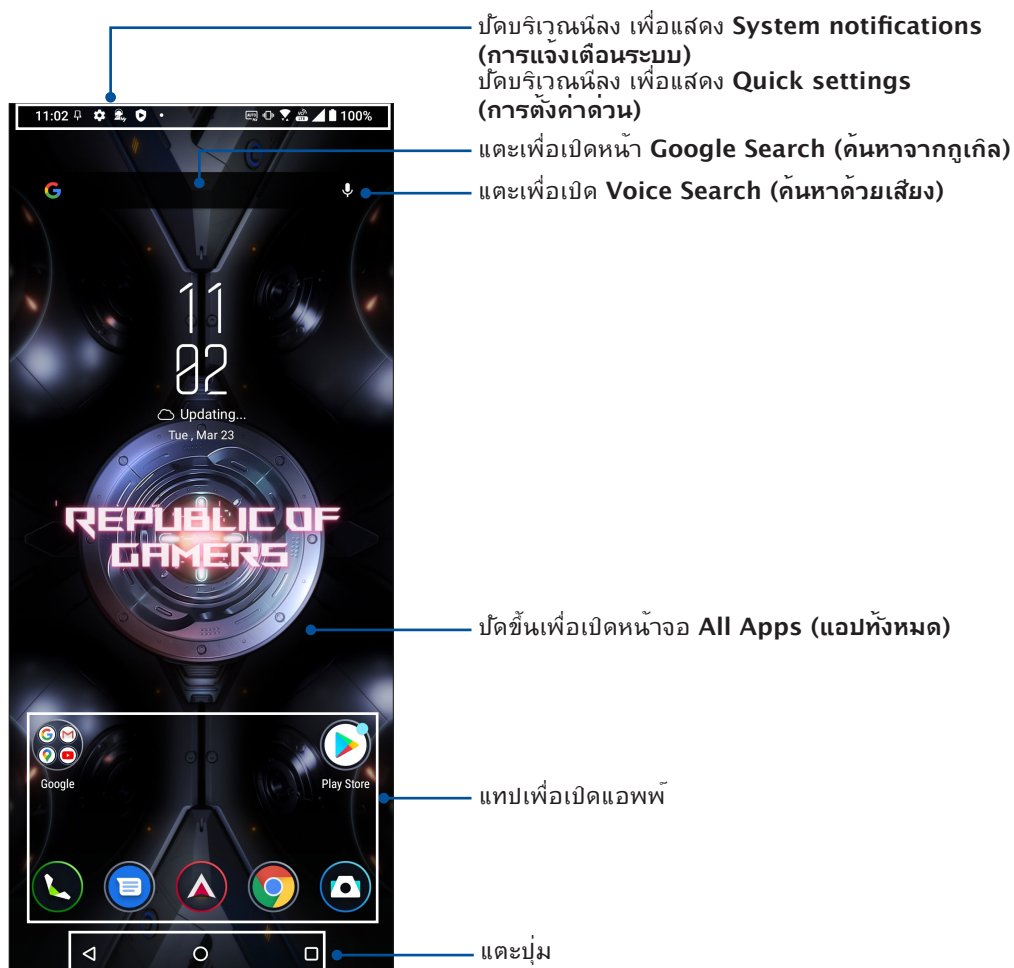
ปัดบริเวณนี้ลง เพื่อแสดง **System notifications (การแจ้งเตือนระบบ)**
ปัดบริเวณนี้ลง เพื่อแสดง **Quick settings (การตั้งค่าด่วน)**

11:02 100%

แตะเพื่อเปิดหน้า **Google Search (ค้นหาจากกูเกิล)**

แตะเพื่อเปิด **Voice Search (ค้นหาด้วยเสียง)**

11
02
Updating...
Tue , Mar 23

REPUBLIC OF GAMERS

ปัดขึ้นเพื่อเปิดหน้าจอ **All Apps (แอปทั้งหมด)**

Google
Play Store

แทปเพื่อเปิดแอพพ์

แตะปุ่ม